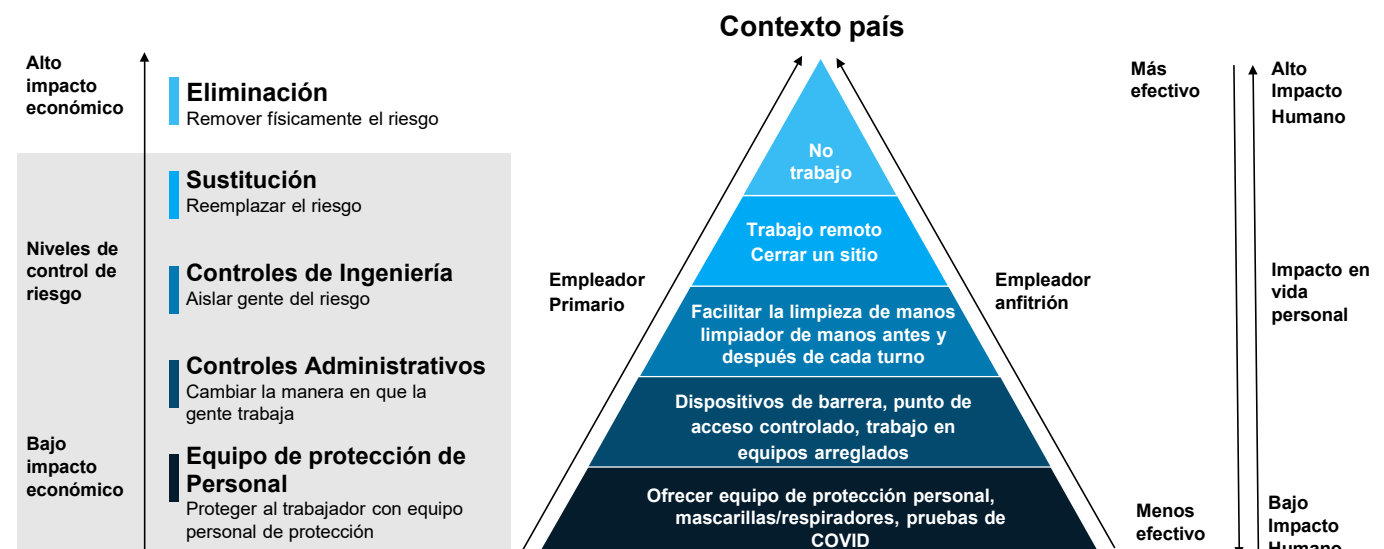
Contexto país

Alto impacto económico

Niveles de control de riesgo

Bajo impacto económico

Eliminación
Remover físicamente el riesgo

Sustitución
Reemplazar el riesgo

Controles de Ingeniería
Aislar gente del riesgo

Controles Administrativos
Cambiar la manera en que la gente trabaja

Equipo de protección de Personal
Proteger al trabajador con equipo personal de protección

Empleador Primario

Empleador anfitrión

No trabajo

Trabajo remoto
Cerrar un sitio

Facilitar la limpieza de manos limpiador de manos antes y después de cada turno

Dispositivos de barrera, punto de acceso controlado, trabajo en equipos arreglados

Ofrecer equipo de protección personal, mascarillas/respiradores, pruebas de COVID

Más efectivo

Menos efectivo

Alto Impacto Humano

Impacto en vida personal

Bajo Impacto Humano